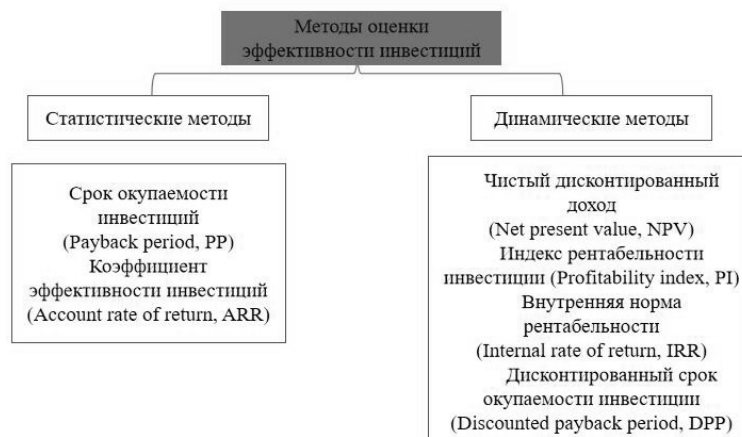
Методы оценки эффективности инвестиций

Статистические методы

Динамические методы

Срок окупаемости инвестиций (Payback period, PP)
Коэффициент эффективности инвестиций (Account rate of return, ARR)

Чистый дисконтированный доход (Net present value, NPV)
Индекс рентабельности инвестиции (Profitability index, PI)
Внутренняя норма рентабельности (Internal rate of return, IRR)
Дисконтированный срок окупаемости инвестиции (Discounted payback period, DPP)